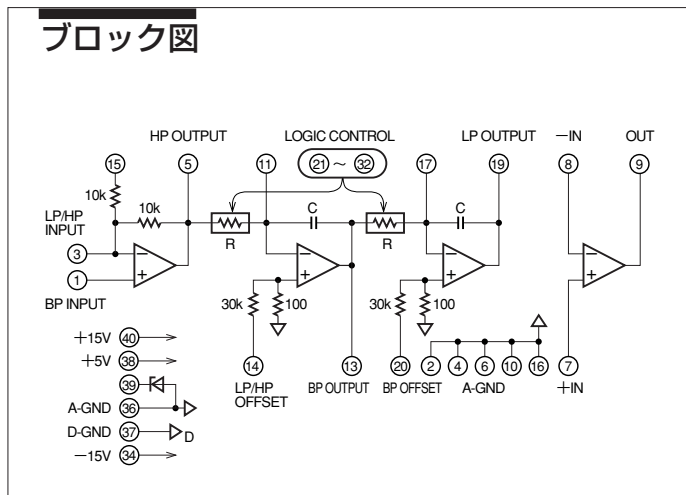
ブロック図

HP OUTPUT
LOGIC CONTROL
LP OUTPUT
−IN
OUT
15
5
11
21 〜 32
17
19
8
9
10k
10k
LP/HP INPUT
R
C
R
C
3
1
BP INPUT
30k
100
30k
100
+15V 40
+5V 38
39
A-GND 36
D-GND 37
D
−15V 34
14
LP/HP OFFSET
13
BP OUTPUT
20
BP OFFSET
2
4
6
10
16
A-GND
7
+IN